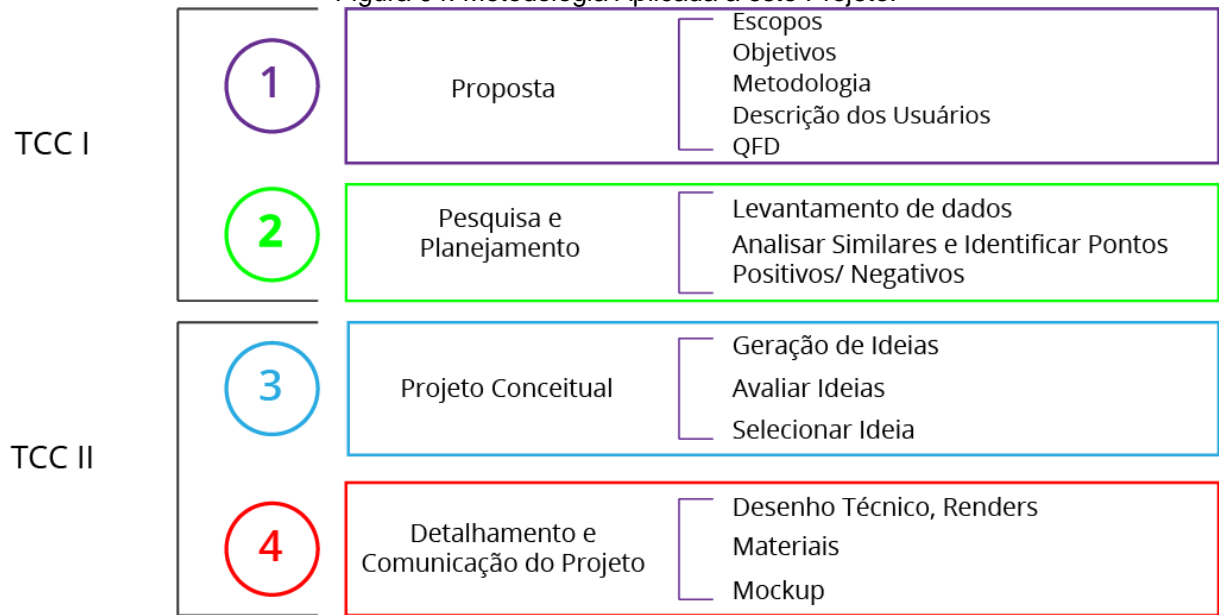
Figura 3 . Metodologia Aplicada a este Projeto.

TCC I

1

Proposta

Escopos
Objetivos
Metodologia
Descrição dos Usuários
QFD

2

Pesquisa e Planejamento

Levantamento de dados
Analisar Similares e Identificar Pontos Positivos/ Negativos

TCC II

3

Projeto Conceitual

Geração de Ideias
Avaliar Ideias
Selecionar Ideia

4

Detalhamento e Comunicação do Projeto

Desenho Técnico, Renders
Materiais
Mockup